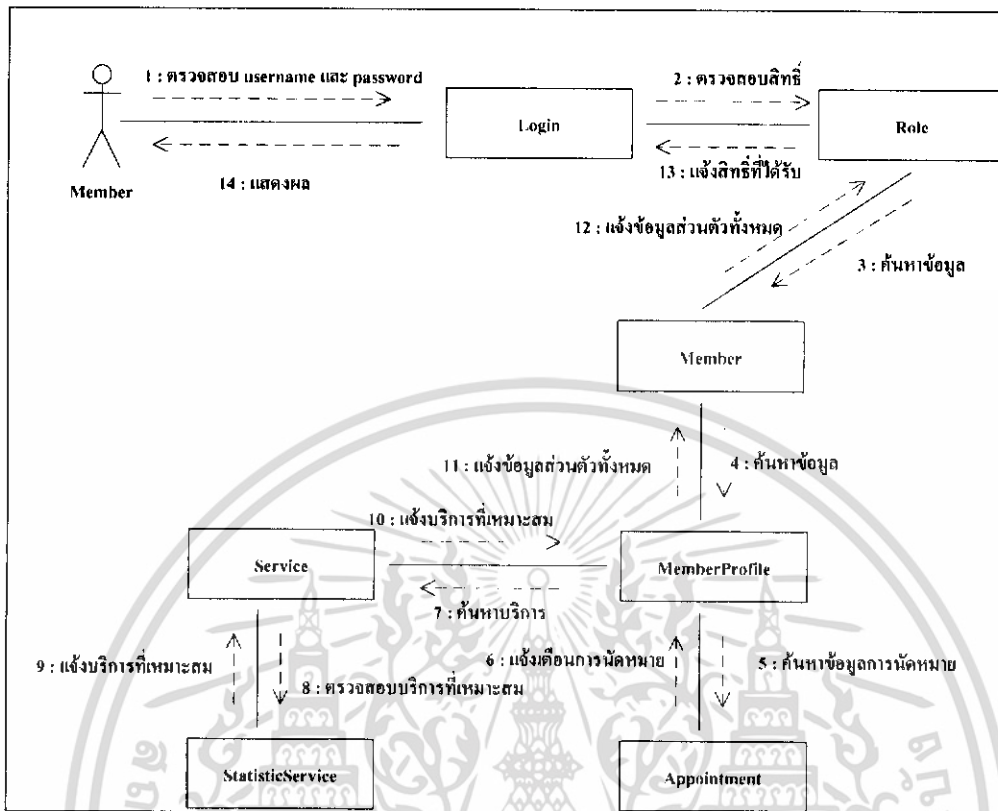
1 : ตรวจสอบ username และ password

2 : ตรวจสอบสิทธิ์

Login

Role

Member

14 : แสดงผล

13 : แจ้งสิทธิ์ที่ได้รับ

12 : แจ้งข้อมูลส่วนตัวทั้งหมด

3 : ค้นหาข้อมูล

Member

11 : แจ้งข้อมูลส่วนตัวทั้งหมด

4 : ค้นหาข้อมูล

10 : แจ้งบริการที่เหมาะสม

Service

MemberProfile

7 : ค้นหาบริการ

9 : แจ้งบริการที่เหมาะสม

8 : ตรวจสอบบริการที่เหมาะสม

6 : แจ้งเตือนการนัดหมาย

5 : ค้นหาข้อมูลการนัดหมาย

StatisticService

Appointment